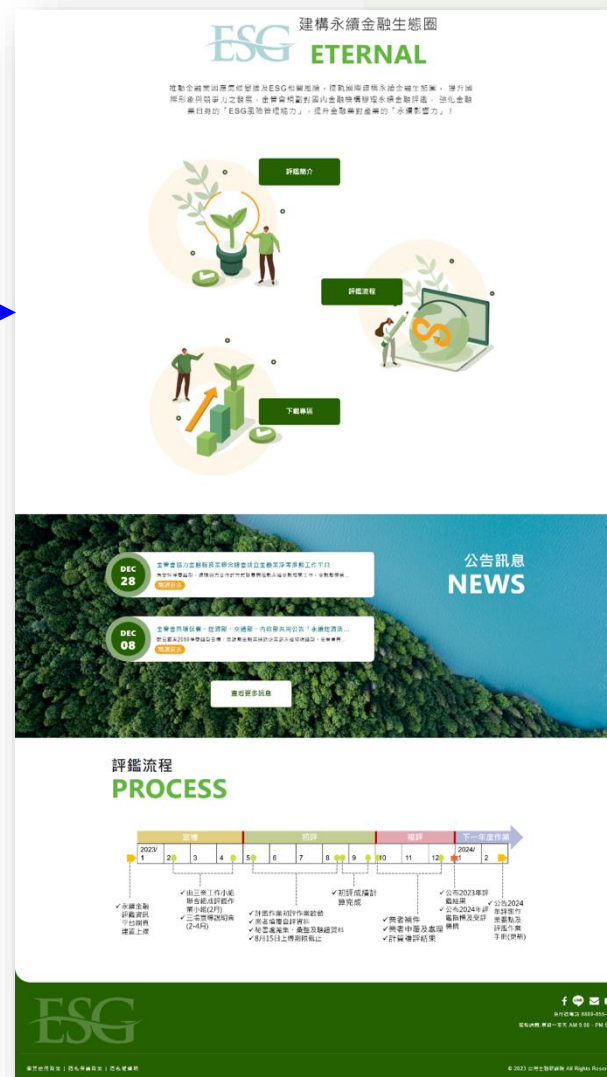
ESG 建構永續金融生態圈 ETERNAL

推動企業與國家經營邁向ESG與永續發展，提升國際接軌永續金融生態圈，提升國際形象與競爭力之發展，並響應國際對國內金融機構永續金融評鑑，強化金融業自身的「ESG風險管理能力」，提升金融業對產業的「永續影響力」！

評鑑簡介

評鑑流程

下載專區

公告訊息
NEWS

DEC 28
金管會協力金融機構及各業者成立金融業淨零推動工作平台
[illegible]

DEC 08
金管會與環保署、經濟部、交通部、內政部共同公告「永續經濟活...
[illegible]

查看更多訊息

評鑑流程
PROCESS

| 宣導 | 初評 | 複評 | 下一年度作業 |
|---|---|---|---|

2023/ 1 2 3 4 5 6 7 8 9 10 11 12 2024/ 1 2

✓永續金融評鑑資訊平台網頁建置上線

✓由三案工作小組聯合組成評鑑作業小組(2月)
✓三場宣導說明會(2-4月)

✓評鑑作業初評作業啟動
✓業者填寫自評資料
✓秘書處彙集、彙整及驗證資料
✓8月15日上傳期限截止

✓初評成績計算完成

✓業者補件
✓業者申覆及處理
✓計算複評結果

✓公布2023年評鑑結果
✓公布2024年評鑑指標及受評機構

✓公告2024年評鑑作業重點及評鑑作業手冊(更新)

ESG

© 2023 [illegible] All Rights Reserved

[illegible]